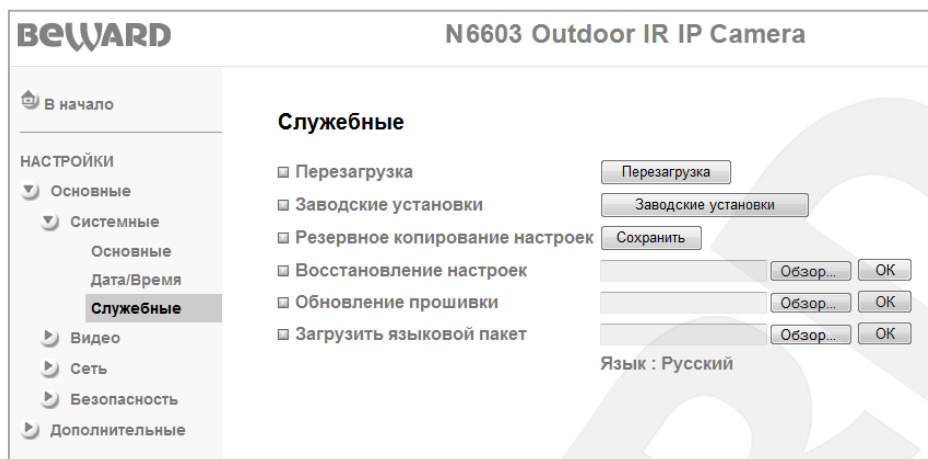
BEWARD

N6603 Outdoor IR IP Camera

В начало

НАСТРОЙКИ
Основные
Системные
Основные
Дата/Время
Служебные
Видео
Сеть
Безопасность
Дополнительные

Служебные

Перезагрузка
Перезагрузка

Заводские установки
Заводские установки

Резервное копирование настроек
Сохранить

Восстановление настроек
Обзор...
OK

Обновление прошивки
Обзор...
OK

Загрузить языковой пакет
Обзор...
OK

Язык : Русский